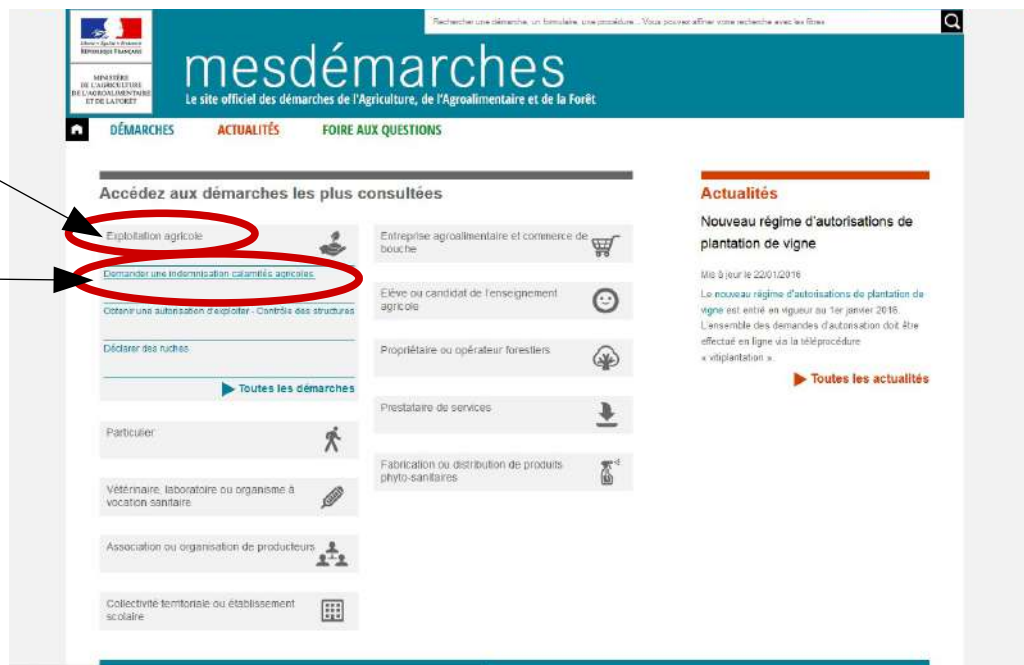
Liberté • Égalité • Fraternité
RÉPUBLIQUE FRANÇAISE

MINISTÈRE DE L'AGRICULTURE DE L'AGROALIMENTAIRE ET DE LA FORÊT

Rechercher une démarche, un formulaire, une procédure... Vous pouvez affiner votre recherche avec les filtres

mesdémarches

Le site officiel des démarches de l'Agriculture, de l'Agroalimentaire et de la Forêt

DÉMARCHES ACTUALITÉS FOIRE AUX QUESTIONS

Accédez aux démarches les plus consultées

Exploitation agricole

Demander une indemnisation calamités agricoles

Obtenir une autorisation d'exploiter - Contrôle des structures

Déclarer des ruches

▶ Toutes les démarches

Particulier

Vétérinaire, laboratoire ou organisme à vocation sanitaire

Association ou organisation de producteurs

Collectivité territoriale ou établissement scolaire

Entreprise agroalimentaire et commerce de bouche

Élève ou candidat de l'enseignement agricole

Propriétaire ou opérateur forestiers

Prestataire de services

Fabrication ou distribution de produits phyto-sanitaires

Actualités

Nouveau régime d'autorisations de plantation de vigne

Mis à jour le 22/01/2016

Le nouveau régime d'autorisations de plantation de vigne est entré en vigueur au 1er janvier 2016. L'ensemble des demandes d'autorisation doit être effectué en ligne via la téléprocédure « vitiplantation ».

▶ Toutes les actualités